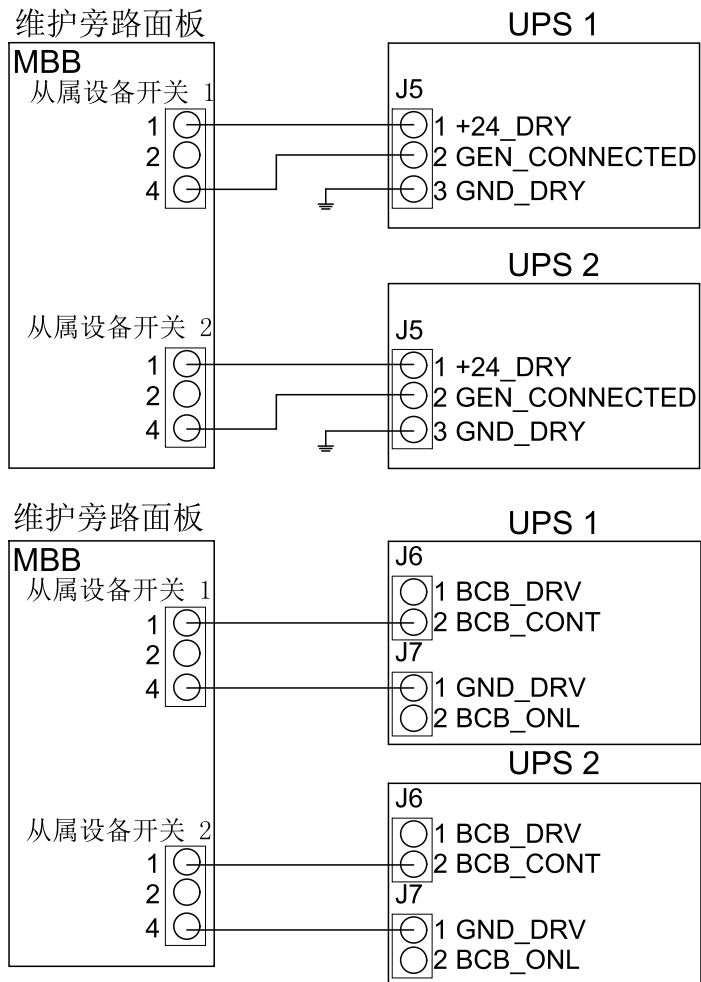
维护旁路面板

MBB

从属设备开关 1

1
2
4

UPS 1

J5

1 +24_DRY
2 GEN_CONNECTED
3 GND_DRY

UPS 2

从属设备开关 2

1
2
4

J5

1 +24_DRY
2 GEN_CONNECTED
3 GND_DRY

维护旁路面板

MBB

从属设备开关 1

1
2
4

UPS 1

J6

1 BCB_DRV
2 BCB_CONT

J7

1 GND_DRV
2 BCB_ONL

UPS 2

从属设备开关 2

1
2
4

J6

1 BCB_DRV
2 BCB_CONT

J7

1 GND_DRV
2 BCB_ONL